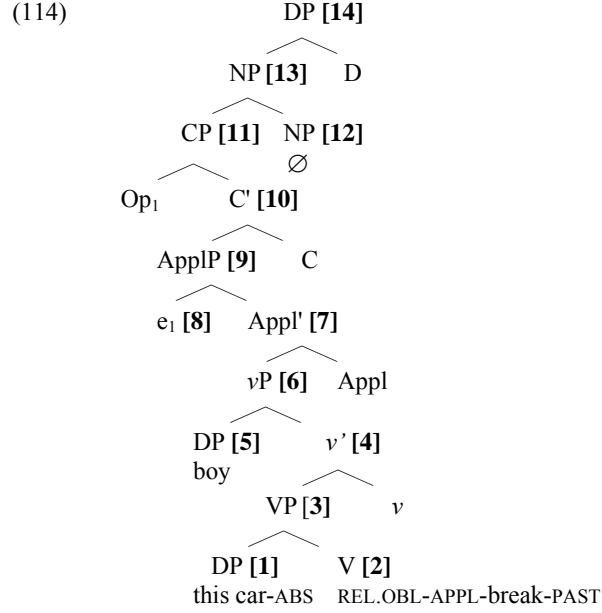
(114)

DP **[14]**

NP **[13]** D

CP **[11]** NP **[12]**
$\varnothing$

Op$_1$ C' **[10]**

ApplP **[9]** C

e$_1$ **[8]** Appl' **[7]**

*v*P **[6]** Appl

DP **[5]**
boy

*v'* **[4]**

VP [**3**] *v*

DP **[1]**
this car-ABS

V **[2]**
REL.OBL-APPL-break-PAST